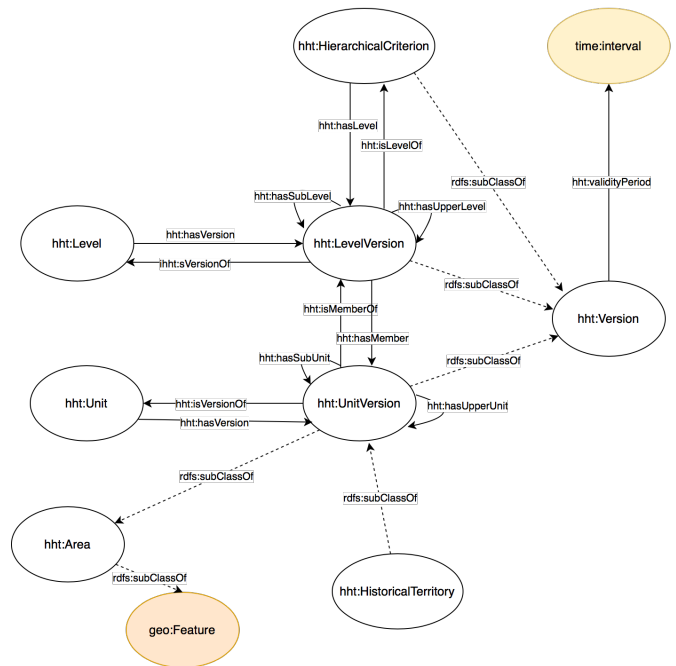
hht:HierarchicalCriterion

time:interval

hht:hasLevel

hht:isLevelOf

rdfs:subClassOf

hht:validityPeriod

hht:hasSubLevel

hht:hasUpperLevel

hht:Level

hht:hasVersion

hht:LevelVersion

ihht:sVersionOf

rdfs:subClassOf

hht:Version

hht:isMemberOf

hht:hasMember

hht:hasSubUnit

rdfs:subClassOf

hht:Unit

hht:isVersionOf

hht:UnitVersion

hht:hasUpperUnit

hht:hasVersion

rdfs:subClassOf

rdfs:subClassOf

hht:Area

rdfs:subClassOf

hht:HistoricalTerritory

geo:Feature